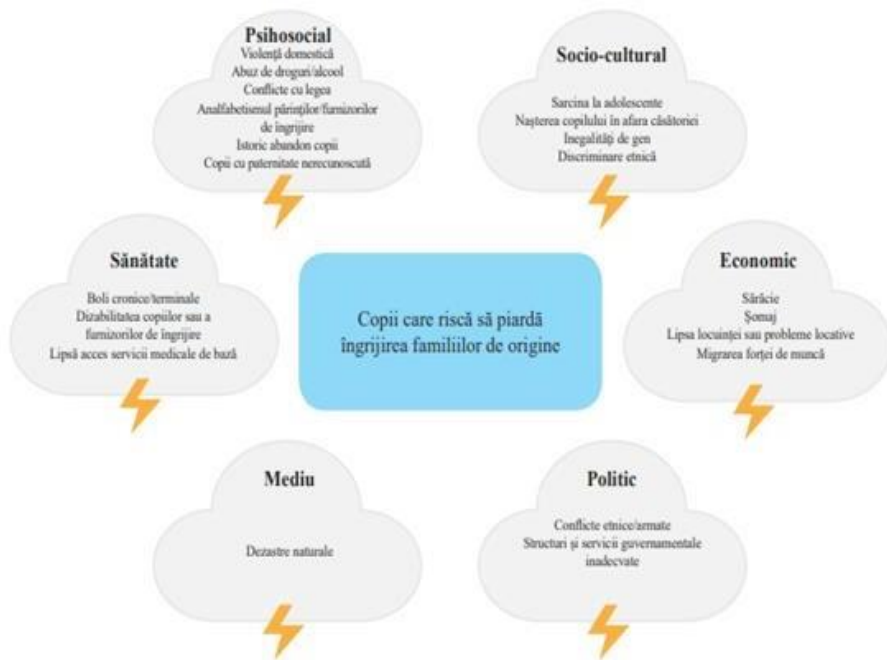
Psihosocial
Violență domestică
Abuz de droguri/alcool
Conflicte cu legea
Analfabetismul părinților/furnizorilor de îngrijire
Istoric abandon copii
Copii cu paternitate necunoscută

Socio-cultural
Sarcina la adolescente
Nașterea copilului în afara căsătoriei
Inegalități de gen
Discriminare etnică

Sănătate
Boli cronice/terminale
Dizabilitatea copiilor sau a furnizorilor de îngrijire
Lipsă acces servicii medicale de bază

Copii care riscă să piardă îngrijirea familiilor de origine

Economic
Sărăcie
Șomaj
Lipsa locuinței sau probleme locative
Migrarea forței de muncă

Mediu
Dezastre naturale

Politic
Conflicte etnice/armate
Structuri și servicii guvernamentale inadecvate